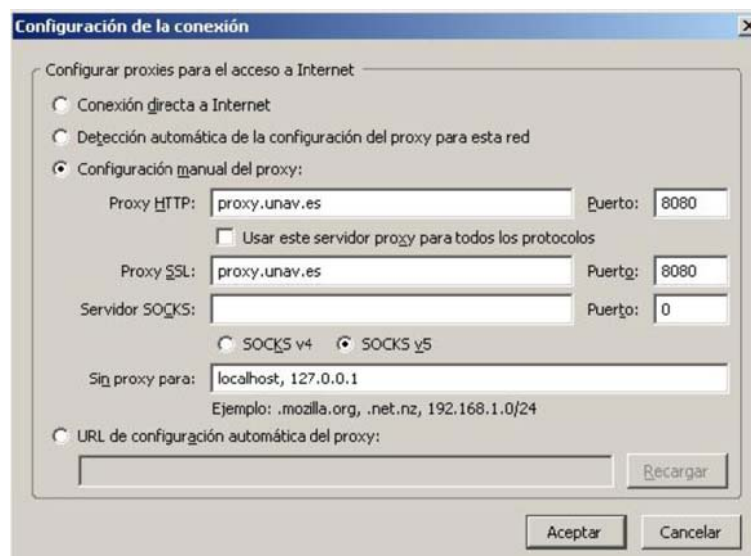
Configuración de la conexión

Configurar proxies para el acceso a Internet

Conexión directa a Internet

Detección automática de la configuración del proxy para esta red

Configuración manual del proxy:

Proxy HTTP: proxy.unav.es Puerto: 8080

Usar este servidor proxy para todos los protocolos

Proxy SSL: proxy.unav.es Puerto: 8080

Servidor SOCKS: Puerto: 0

SOCKS v4 SOCKS v5

Sin proxy para: localhost, 127.0.0.1

Ejemplo: .mozilla.org, .net.nz, 192.168.1.0/24

URL de configuración automática del proxy:

Recargar

Aceptar Cancelar